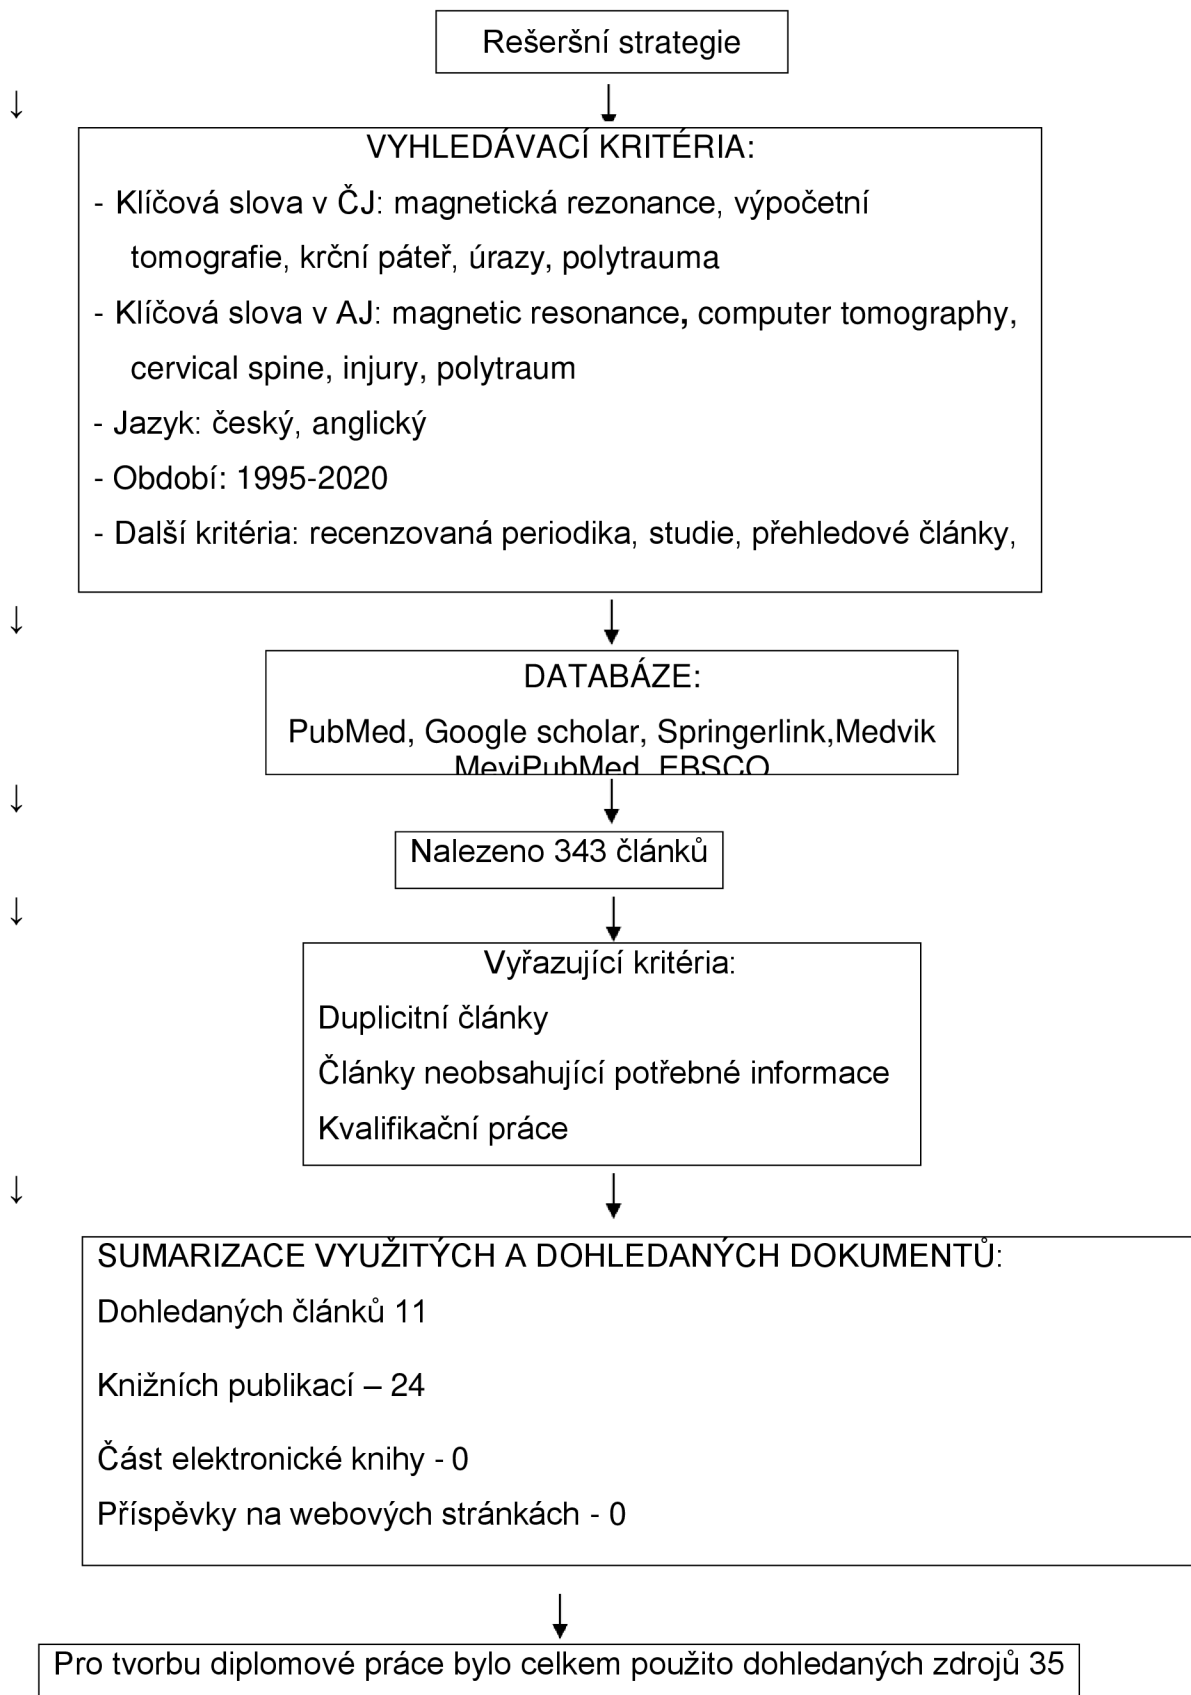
Rešeršní strategie

↓

VYHLEDÁVACÍ KRITÉRIA:

- Klíčová slova v ČJ: magnetická rezonance, výpočetní tomografie, krční páteř, úrazy, polytrauma

- Klíčová slova v AJ: magnetic resonance, computer tomography, cervical spine, injury, polytraum

- Jazyk: český, anglický

- Období: 1995-2020

- Další kritéria: recenzovaná periodika, studie, přehledové články,

↓

DATABÁZE:

PubMed, Google scholar, Springerlink,Medvik MeviPubMed, EBSCO

↓

Nalezeno 343 článků

↓

Vyřazující kritéria:

Duplicitní články

Články neobsahující potřebné informace

Kvalifikační práce

↓

SUMARIZACE VYUŽITÝCH A DOHLEDANÝCH DOKUMENTŮ:

Dohledaných článků 11

Knižních publikací – 24

Část elektronické knihy - 0

Příspěvky na webových stránkách - 0

↓

Pro tvorbu diplomové práce bylo celkem použito dohledaných zdrojů 35